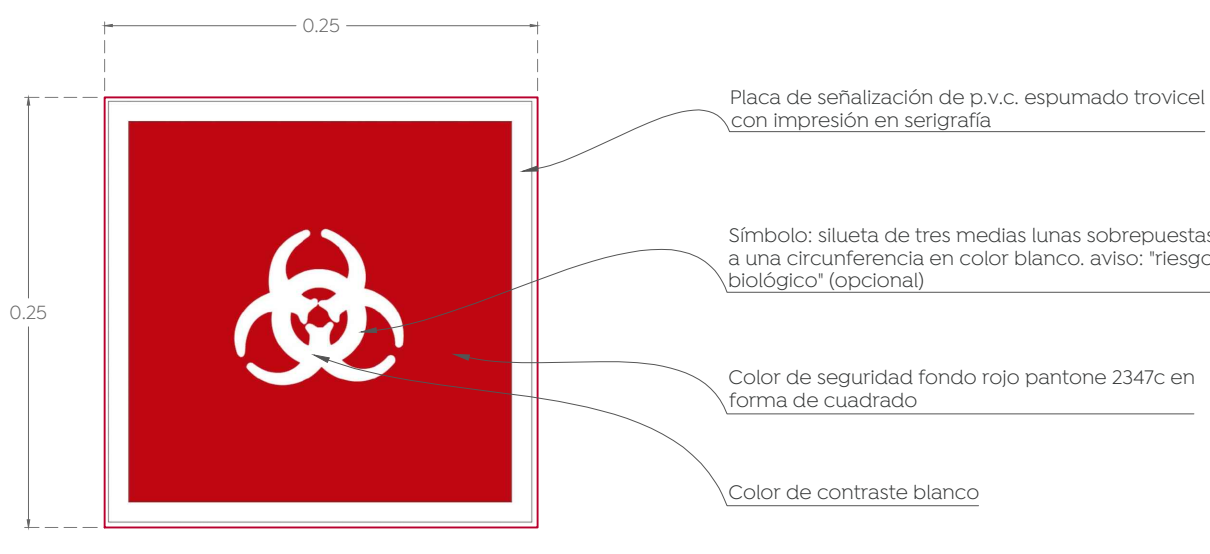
0.25

0.25

Placa de señalización de p.v.c. espumado trovicel con impresión en serigrafía

Símbolo: silueta de tres medias lunas sobrepuestas a una circunferencia en color blanco. aviso: "riesgo biológico" (opcional)

Color de seguridad fondo rojo pantone 2347c en forma de cuadrado

Color de contraste blanco